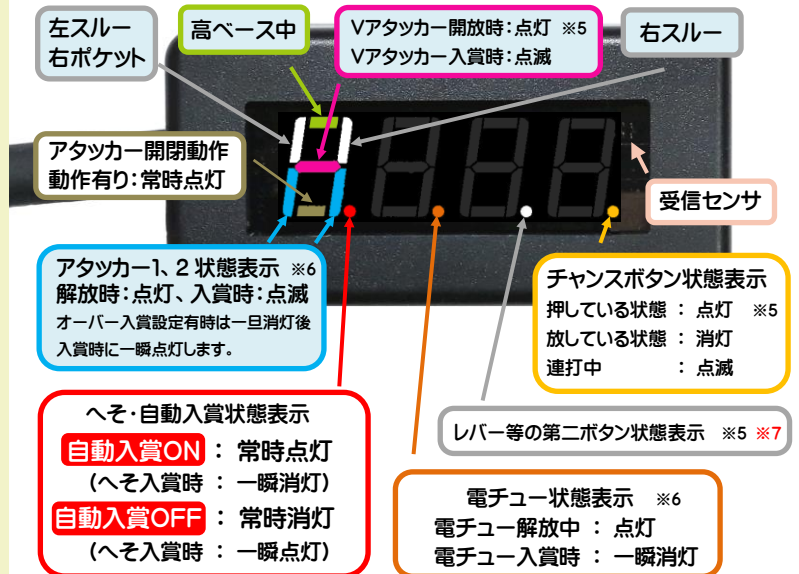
左スルー
右ポケット

高ベース中

Vアタッカー開放時：点灯 ※5
Vアタッカー入賞時：点滅

右スルー

アタッカー開閉動作
動作有り：常時点灯

受信センサ

アタッカー1、2 状態表示 ※6
解放時：点灯、入賞時：点滅
オーバー入賞設定有時は一旦消灯後入賞時に一瞬点灯します。

チャンスボタン状態表示
押している状態 ： 点灯 ※5
放している状態 ： 消灯
連打中 ： 点滅

へそ･自動入賞状態表示
自動入賞ON ： 常時点灯
（へそ入賞時 ： 一瞬消灯）
自動入賞OFF ： 常時消灯
（へそ入賞時 ： 一瞬点灯）

レバー等の第二ボタン状態表示 ※5 ※7

電チュー状態表示 ※6
電チュー解放中 ： 点灯
電チュー入賞時 ： 一瞬消灯